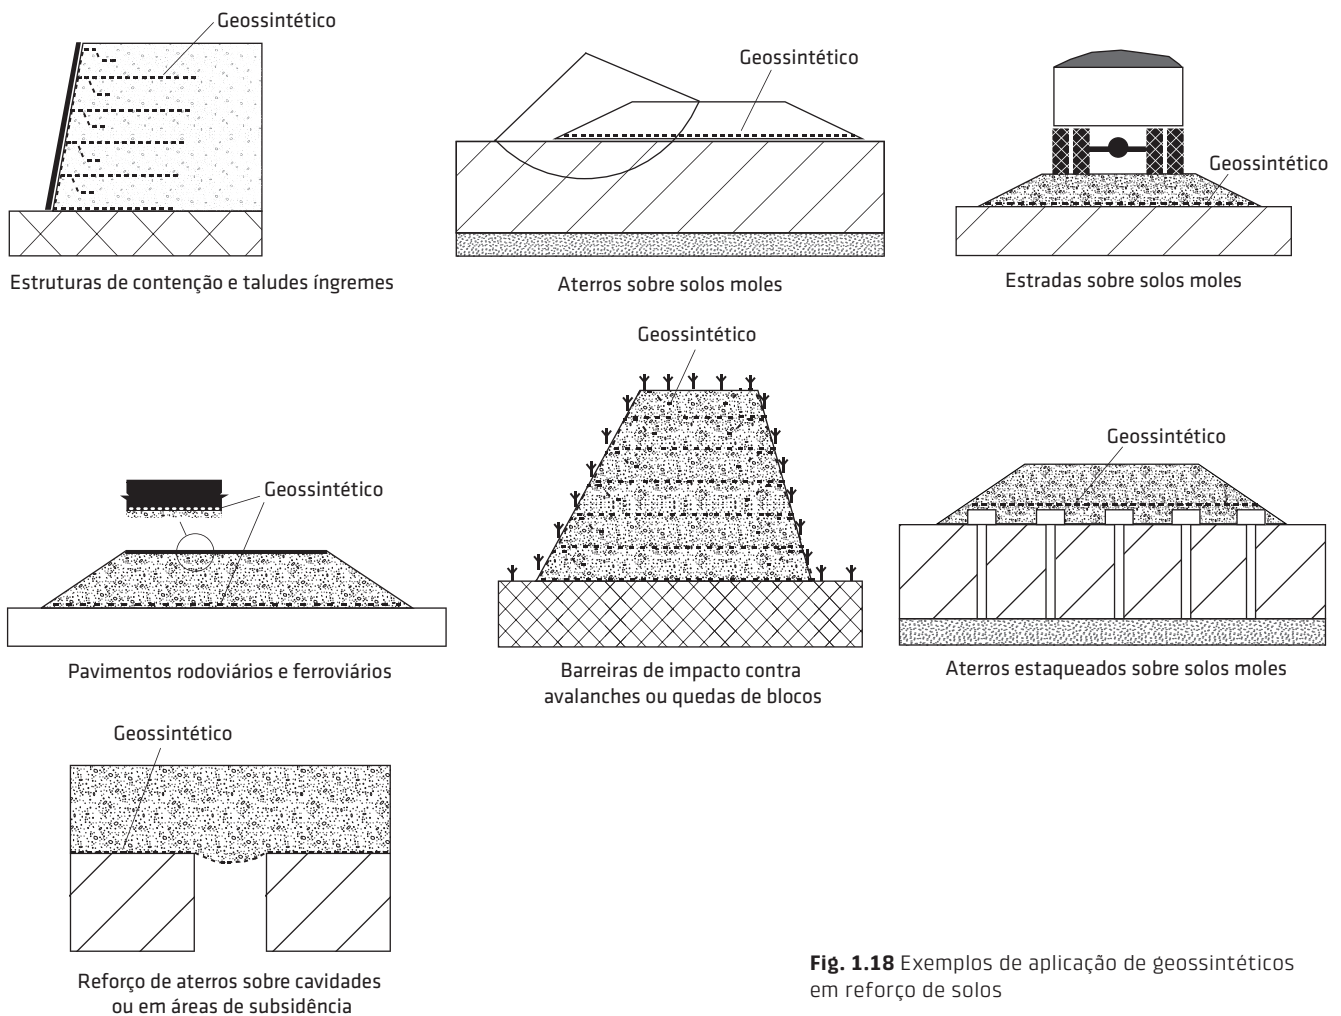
Geossintético

Estruturas de contenção e taludes íngremes

Geossintético

Aterros sobre solos moles

Geossintético

Estradas sobre solos moles

Geossintético

Pavimentos rodoviários e ferroviários

Geossintético

Barreiras de impacto contra avalanches ou quedas de blocos

Geossintético

Aterros estaqueados sobre solos moles

Geossintético

Reforço de aterros sobre cavidades ou em áreas de subsidência

**Fig. 1.18** Exemplos de aplicação de geossintéticos em reforço de solos